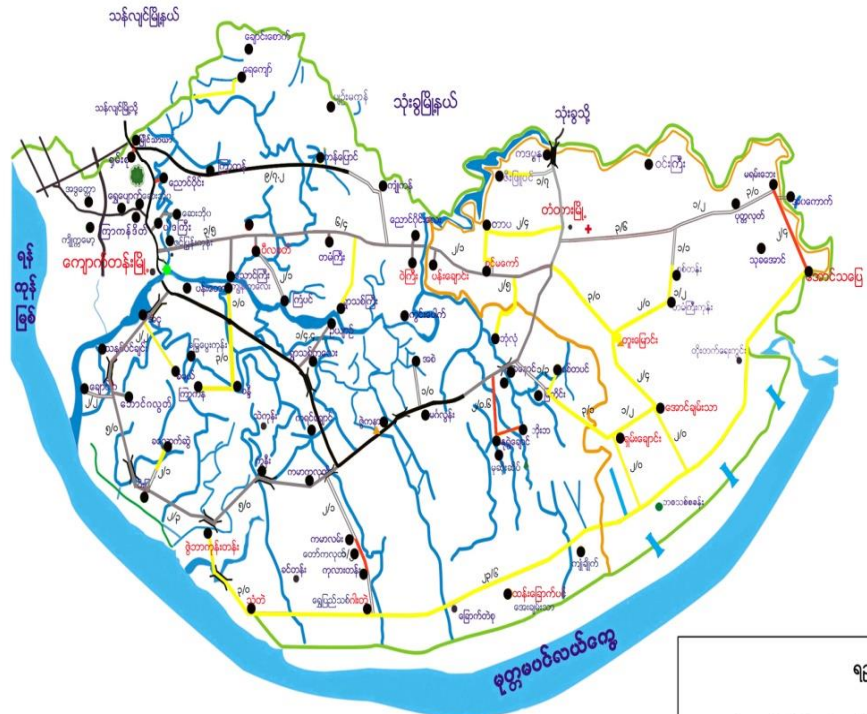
သန်လျင်မြို့နယ်

သုံးခွမြို့နယ်

သုံးခွသို့

ကျောက်တန်းမြို့

တံတားဦးမြို့

အောင်သပြေ

အောင်ချမ်းသာ

ရွာမချောင်း

ရွှေပြည်သစ်

သန်းခြောက်ပင်

ဝဲတော့တန်းတန်း

ကြာကန်

ကြာကန်ဒိတ်

ဗိုလ်တကော့

ညောင်ဝိုင်း

စမ်းရှန်

ကျောက်တော်

ရာဘုတ်လှ

ရန်ကုန်မြစ်

စုတွဲဝေလယ်တွေ

ဗိုလ်

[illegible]